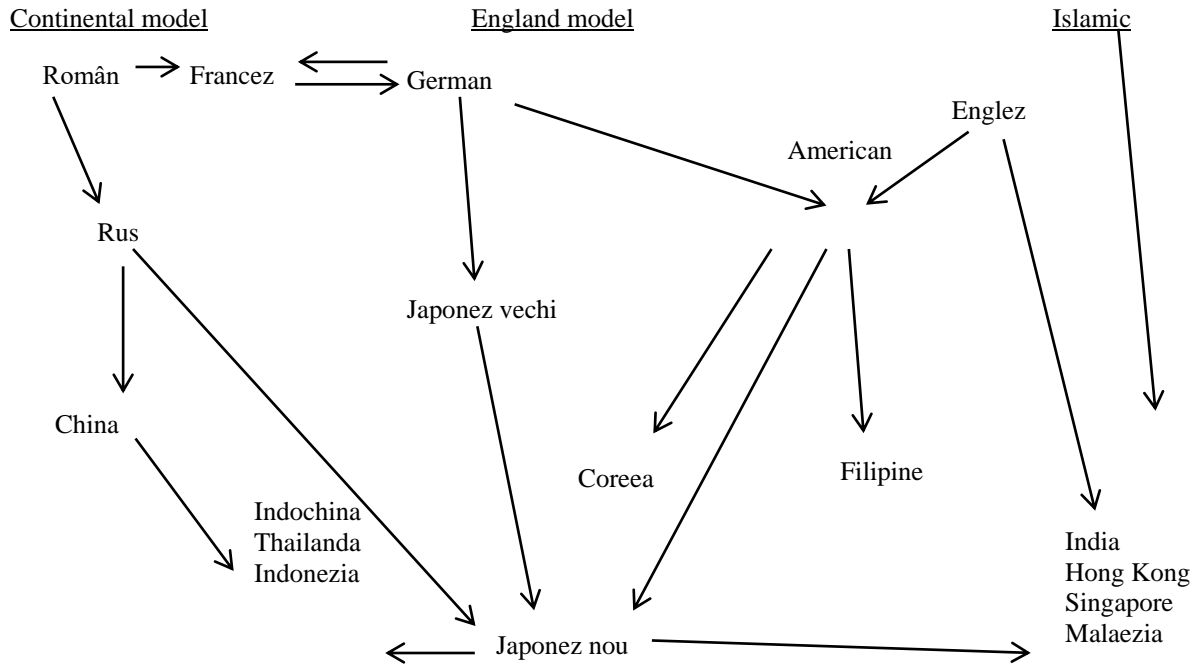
Continental model England model Islamic

Român Francez German

Englez

American

Rus

Japonez vechi

China

Coreea Filipine

Indochina
Thailanda
Indonezia

India
Hong Kong
Singapore
Malaezia

Japonez nou